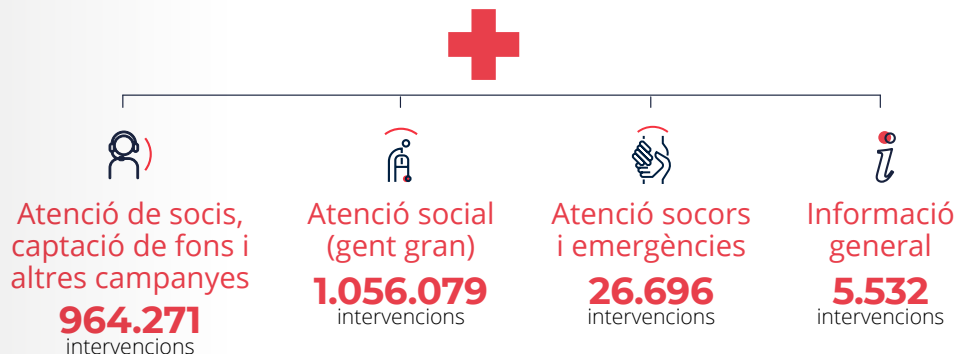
Atenció de socis, captació de fons i altres campanyes
964.271
intervencions

Atenció social (gent gran)
1.056.079
intervencions

Atenció socors i emergències
26.696
intervencions

Informació general
5.532
intervencions